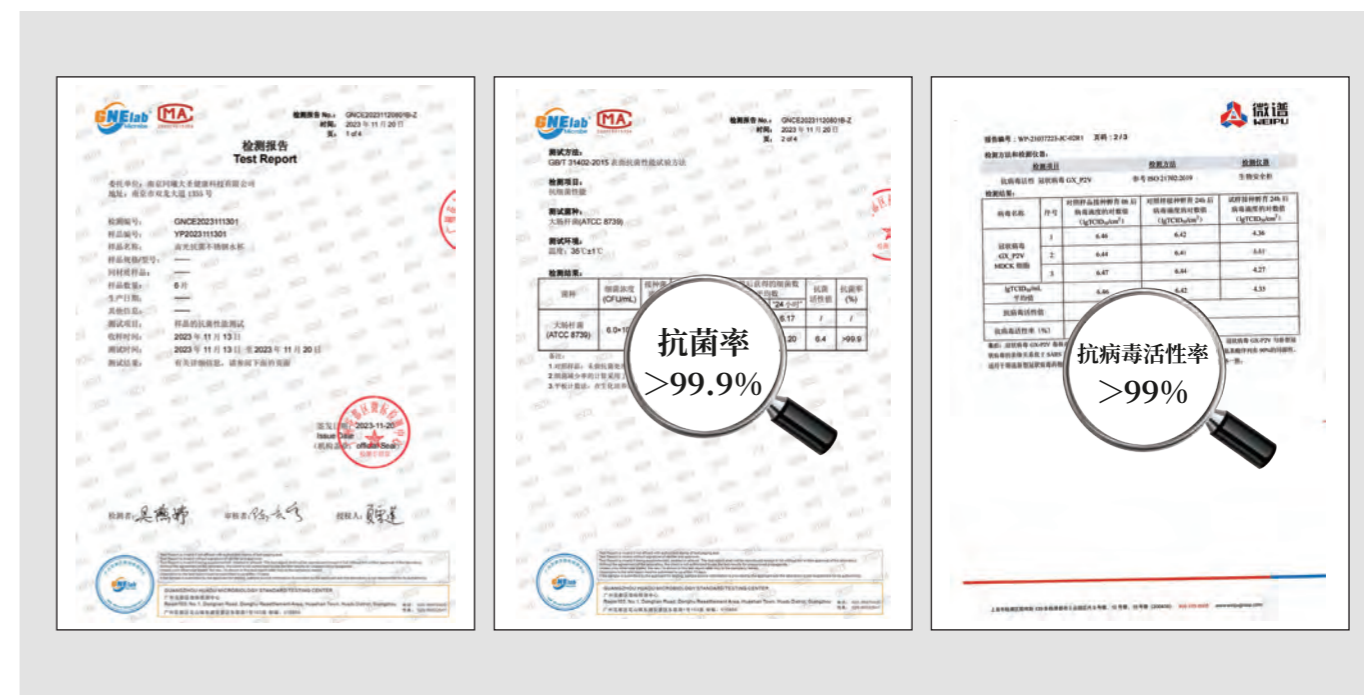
GNElab MA

检测报告
Test Report

委托单位：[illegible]
地址：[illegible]

检测编号： GNCE2023111301
样品编号： YP2023111301
样品名称： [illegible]
样品数量： 6片
测试项目： 样品的抗菌性能测试
收样时间： 2023年11月13日
测试时间： 2023年11月13日至2023年11月20日

签发日期
Issue Date 2023-11-20

检测者： 审核者： 批准人：

GNElab MA

测试方法：
GB/T 31402-2015 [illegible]

测试项目：
抗细菌性能

测试菌种：
大肠杆菌(ATCC 8739)

测试环境：
温度：35℃±1℃

检测结果：

| 菌种 | 接种浓度(CFU/mL) | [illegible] | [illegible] | 抗菌活性值 | 抗菌率(%) |
|---|---|---|---|---|---|
| 大肠杆菌(ATCC 8739) | 6.0× | | 6.17 | / | / |
| | | | 20 | 6.4 | >99.9 |

抗菌率
>99.9%

微谱 WEIPU

报告编号：WP-21037223-JC-0201 页码：2/3

检测项目 检测方法 检测仪器

| 病毒名称 | 序号 | 对照样品接种后0h后病毒滴度的对数值(lgTCID50/cm²) | 对照样接种后24h后病毒滴度的对数值(lgTCID50/cm²) | 试样接种后24h后病毒滴度的对数值(lgTCID50/cm²) |
|---|---|---|---|---|
| 冠状病毒 GX_P2V MDCK 细胞 | 1 | 6.46 | 6.42 | 4.36 |
| | 2 | 6.44 | 6.41 | 4.41 |
| | 3 | 6.47 | 6.44 | 4.27 |
| lgTCID50/mL 平均值 | | 6.46 | 6.42 | 4.35 |
| 抗病毒活性值 | | | | |
| 抗病毒活性率(%) | | | | |

抗病毒活性率
>99%